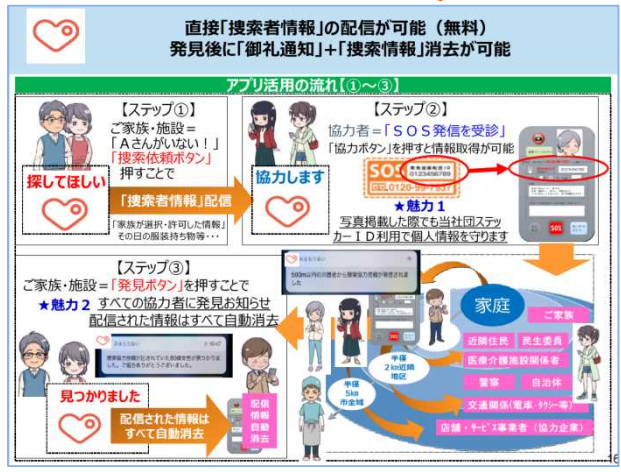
直接「捜索者情報」の配信が可能（無料）
発見後に「御礼通知」+「捜索情報」消去が可能

アプリ活用の流れ【①～③】

【ステップ①】
ご家族・施設＝
「Aさんがいない！」
「捜索依頼ボタン」
押すことで

探してほしい

「捜索者情報」配信

「家族が選択・許可した情報」
その日の服装持ち物等・・・

協力します

【ステップ②】
協力者＝「ＳＯＳ発信を受診」
「協力ボタン」を押すと情報取得が可能

SOS
0123456789
0120-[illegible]

★魅力１
写真掲載した際でも当社団ステッカーＩＤ利用で個人情報を守ります

SOS

【ステップ③】
ご家族・施設＝「発見ボタン」を押すことで
★魅力２ すべての協力者に発見お知らせ
配信された情報はすべて自動消去

500m以内の地域から捜索協力依頼が発信されました

見つかりました

配信された情報はすべて自動消去

配信情報自動消去

家庭
ご家族
近隣住民
民生委員
医療介護施設関係者
警察
自治体
交通機関（電車・タクシー等）
店舗・サービス事業者（協力企業）

半径2km近隣地区
半径5km市全域

16